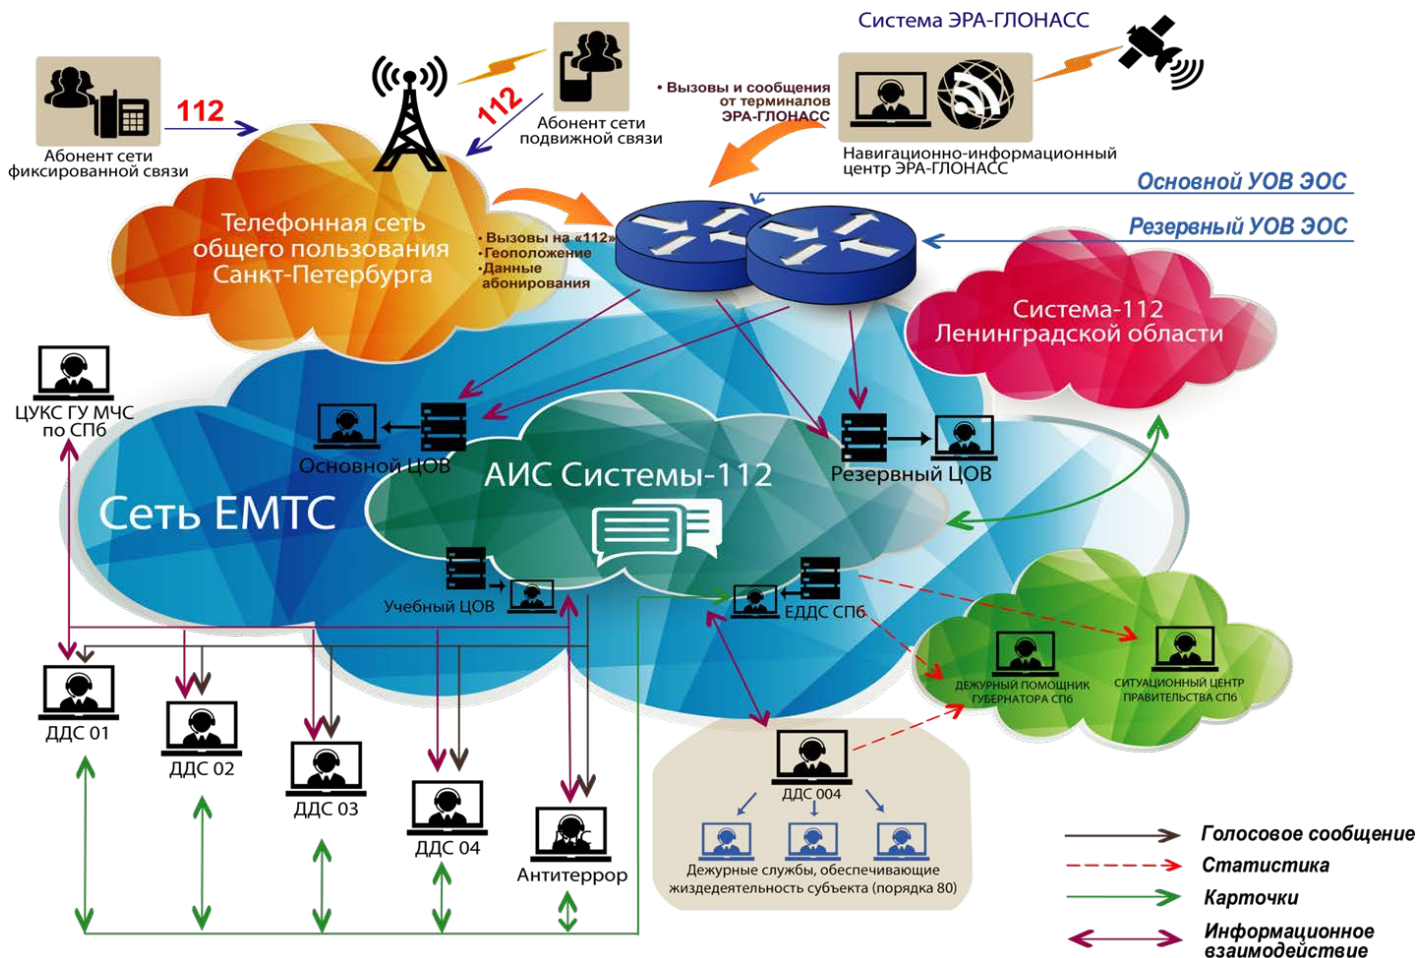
Система ЭРА-ГЛОНАСС

112

Абонент сети фиксированной связи

112

Абонент сети подвижной связи

• Вызовы и сообщения от терминалов ЭРА-ГЛОНАСС

Навигационно-информационный центр ЭРА-ГЛОНАСС

Основной УОВ ЭОС

Резервный УОВ ЭОС

Телефонная сеть общего пользования Санкт-Петербурга

•Вызовы на «112»
•Геоположение
•Данные абонирования

Система-112 Ленинградской области

ЦУКС ГУ МЧС по СПб

Основной ЦОВ

АИС Системы-112

Резервный ЦОВ

Сеть ЕМТС

Учебный ЦОВ

ЕДДС СПб

ДЕЖУРНЫЙ ПОМОЩНИК ГУБЕРНАТОРА СПб

СИТУАЦИОННЫЙ ЦЕНТР ПРАВИТЕЛЬСТВА СПб

ДДС 01

ДДС 02

ДДС 03

ДДС 04

Антитеррор

ДДС 004

Дежурные службы, обеспечивающие жизнедеятельность субъекта (порядка 80)

Голосовое сообщение

Статистика

Карточки

Информационное взаимодействие